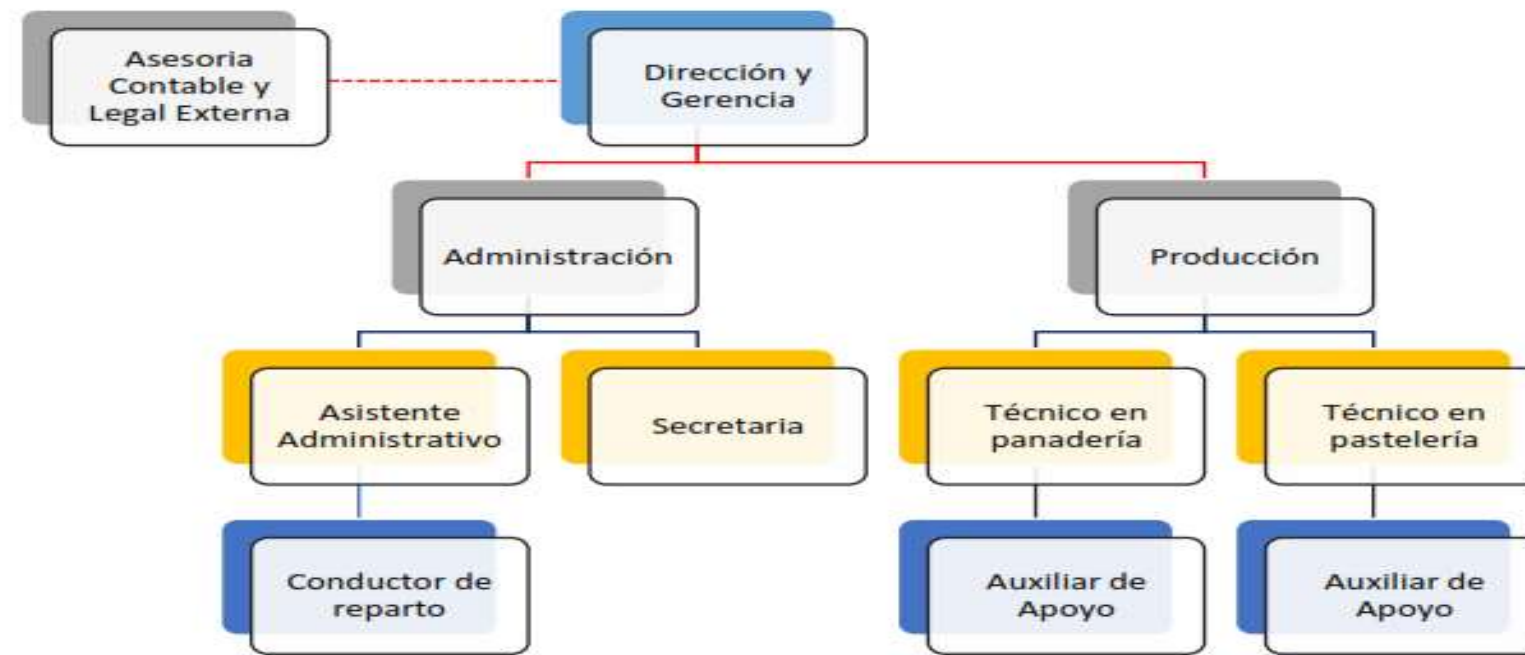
Asesoria Contable y Legal Externa

Dirección y Gerencia

Administración

Producción

Asistente Administrativo

Secretaria

Técnico en panadería

Técnico en pastelería

Conductor de reparto

Auxiliar de Apoyo

Auxiliar de Apoyo